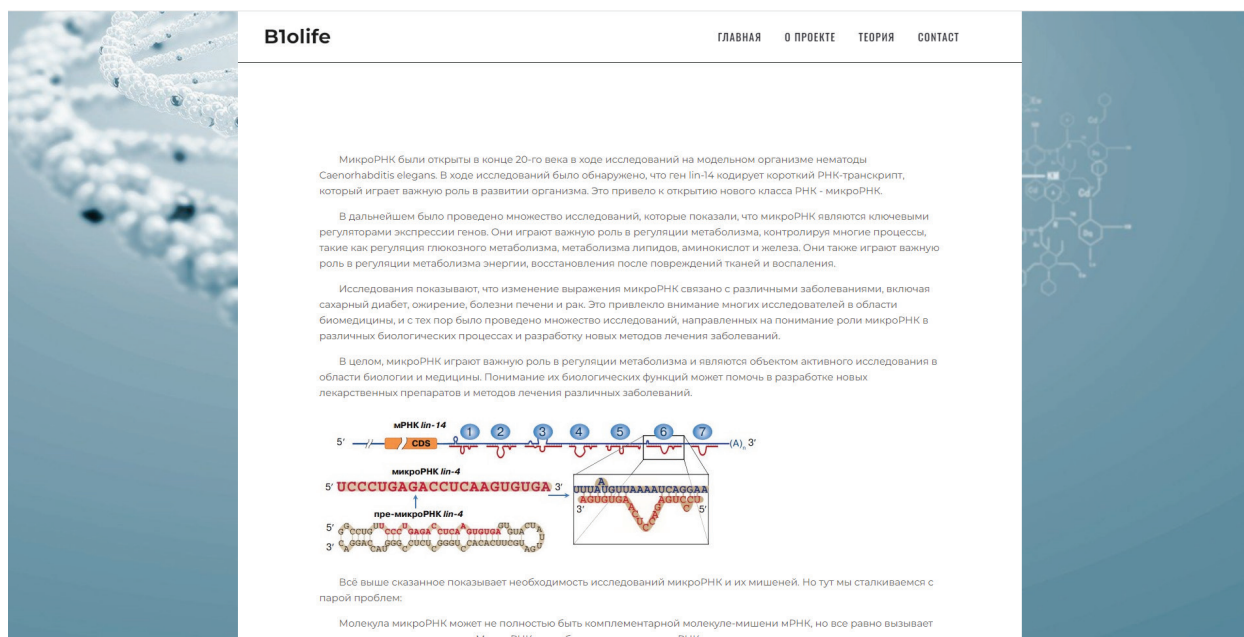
B1olife

ГЛАВНАЯ О ПРОЕКТЕ ТЕОРИЯ CONTACT

МикроРНК были открыты в конце 20-го века в ходе исследований на модельном организме нематоды Caenorhabditis elegans. В ходе исследований было обнаружено, что ген lin-14 кодирует короткий РНК-транскрипт, который играет важную роль в развитии организма. Это привело к открытию нового класса РНК - микроРНК.

В дальнейшем было проведено множество исследований, которые показали, что микроРНК являются ключевыми регуляторами экспрессии генов. Они играют важную роль в регуляции метаболизма, контролируя многие процессы, такие как регуляция глюкозного метаболизма, метаболизма липидов, аминокислот и железа. Они также играют важную роль в регуляции метаболизма энергии, восстановления после повреждений тканей и воспаления.

Исследования показывают, что изменение выражения микроРНК связано с различными заболеваниями, включая сахарный диабет, ожирение, болезни печени и рак. Это привлекло внимание многих исследователей в области биомедицины, и с тех пор было проведено множество исследований, направленных на понимание роли микроРНК в различных биологических процессах и разработку новых методов лечения заболеваний.

В целом, микроРНК играют важную роль в регуляции метаболизма и являются объектом активного исследования в области биологии и медицины. Понимание их биологических функций может помочь в разработке новых лекарственных препаратов и методов лечения различных заболеваний.

мРНК lin-14
5′ CDS 1 2 3 4 5 6 7 $(A)_n$ 3′
микроРНК lin-4
5′ UCCCUGAGACCUCAAGUGUGA 3′
UUUAUGUUAAAAUCAGGAA
AGUGUGA AGUCCU
3′ 5′
пре-микроРНК lin-4
5′ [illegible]
3′ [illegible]

Всё выше сказанное показывает необходимость исследований микроРНК и их мишеней. Но тут мы сталкиваемся с парой проблем:

Молекула микроРНК может не полностью быть комплементарной молекуле-мишени мРНК, но все равно вызывает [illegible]